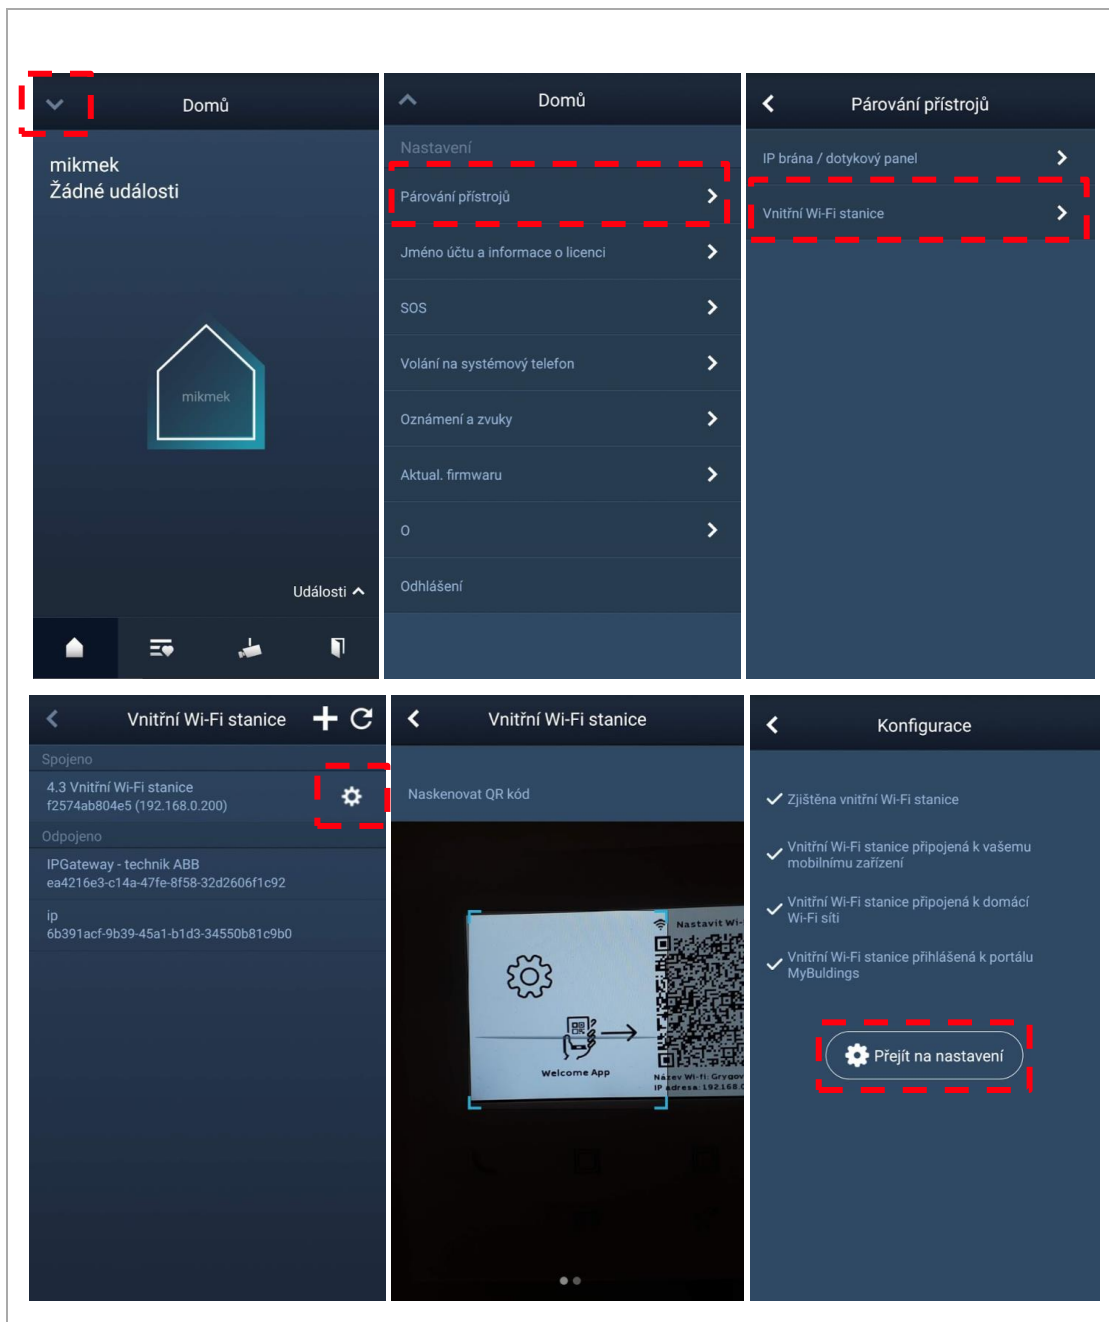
Domů

mikmek
Žádné události

mikmek

Události

Domů

Nastavení

Párování přístrojů

Jméno účtu a informace o licenci

SOS

Volání na systémový telefon

Oznámení a zvuky

Aktual. firmwaru

O

Odhlášení

Párování přístrojů

IP brána / dotykový panel

Vnitřní Wi-Fi stanice

Vnitřní Wi-Fi stanice

Spojeno

4.3 Vnitřní Wi-Fi stanice
f2574ab804e5 (192.168.0.200)

Odpojeno

IPGateway - technik ABB
ea4216e3-c14a-47fe-8f58-32d2606f1c92

ip
6b391acf-9b39-45a1-b1d3-34550b81c9b0

Vnitřní Wi-Fi stanice

Naskenovat QR kód

Nastavit Wi-

Welcome App

Název Wi-Fi: Grygov
IP adresa: 192.168.0

Konfigurace

Zjištěna vnitřní Wi-Fi stanice

Vnitřní Wi-Fi stanice připojená k vašemu mobilnímu zařízení

Vnitřní Wi-Fi stanice připojená k domácí Wi-Fi síti

Vnitřní Wi-Fi stanice přihlášená k portálu MyBuldings

Přejít na nastavení